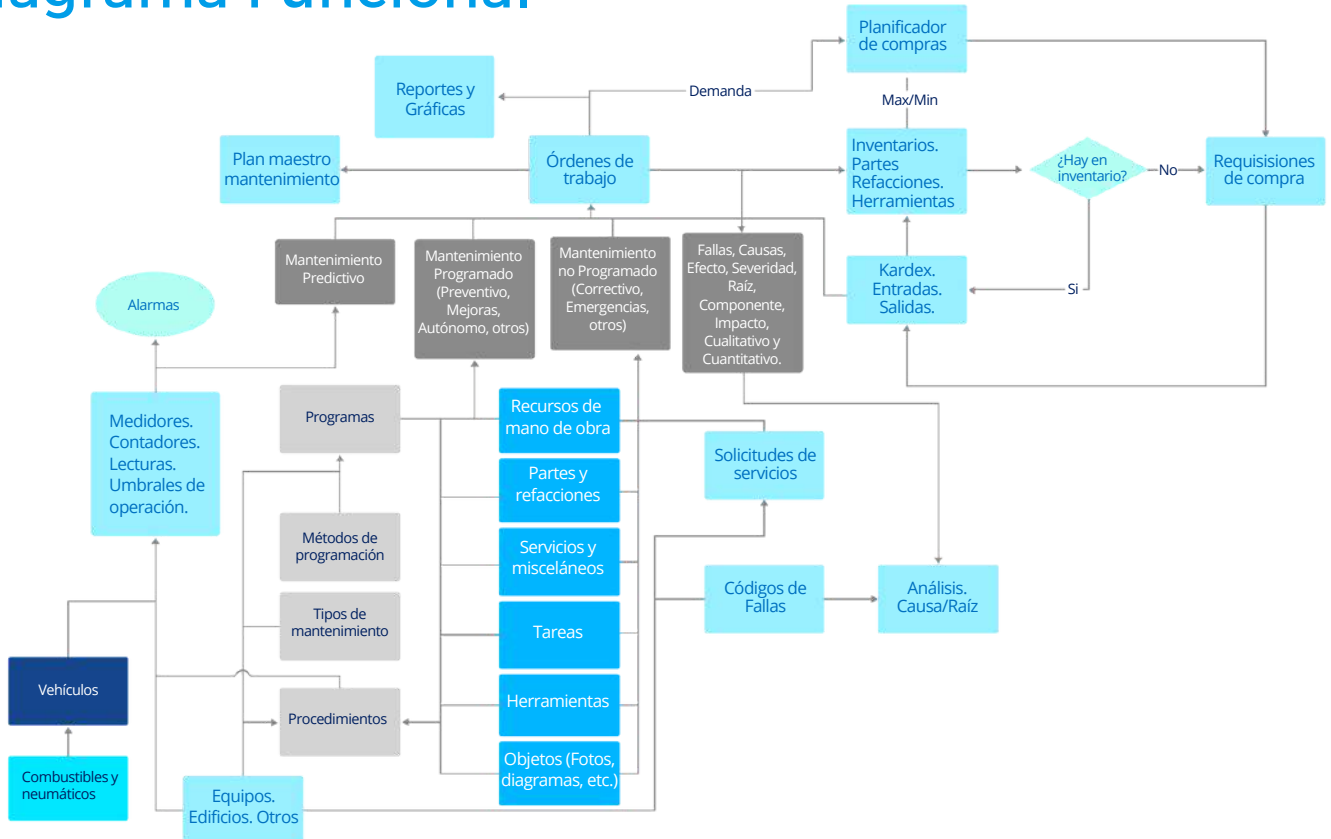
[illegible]iagrama Funcional

Planificador de compras

Reportes y Gráficas

Demanda

Max/Min

Plan maestro mantenimiento

Órdenes de trabajo

Inventarios. Partes Refacciones. Herramientas

¿Hay en inventario?

No

Requisiones de compra

Mantenimiento Predictivo

Mantenimiento Programado (Preventivo, Mejoras, Autónomo, otros)

Mantenimiento no Programado (Correctivo, Emergencias, otros)

Fallas, Causas, Efecto, Severidad, Raíz, Componente, Impacto, Cualitativo y Cuantitativo.

Kardex. Entradas. Salidas.

Si

Alarmas

Medidores. Contadores. Lecturas. Umbrales de operación.

Programas

Recursos de mano de obra

Solicitudes de servicios

Partes y refacciones

Métodos de programación

Servicios y misceláneos

Códigos de Fallas

Análisis. Causa/Raíz

Tipos de mantenimiento

Tareas

Vehículos

Procedimientos

Herramientas

Combustibles y neumáticos

Objetos (Fotos, diagramas, etc.)

Equipos. Edificios. Otros